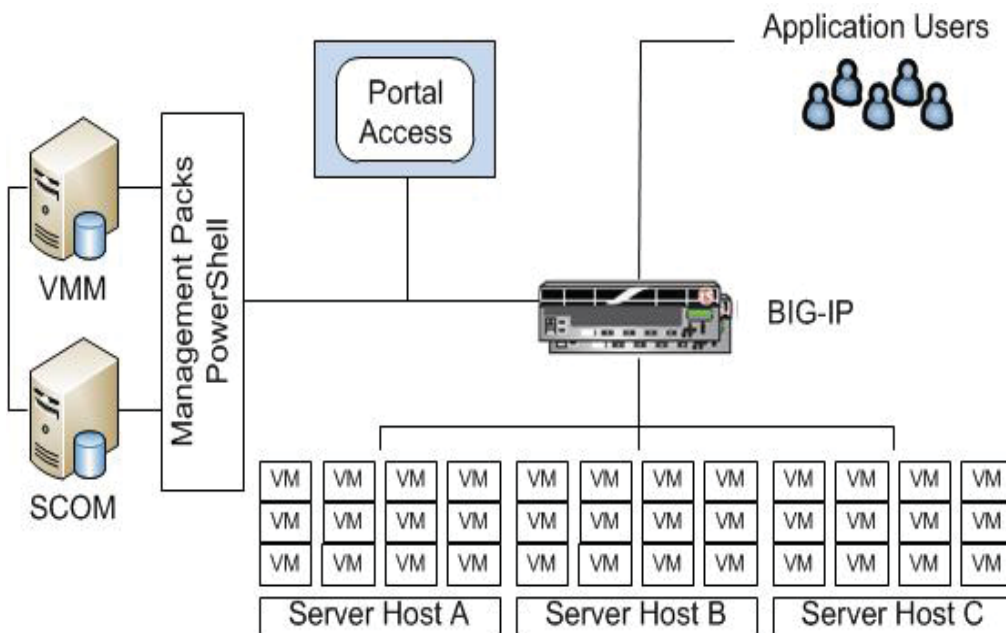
Application Users

Portal Access

Management Packs
PowerShell

VMM

SCOM

BIG-IP

VM VM VM VM VM VM VM VM VM VM VM VM
VM VM VM VM VM VM VM VM VM VM VM VM
VM VM VM VM VM VM VM VM VM VM VM VM

Server Host A
Server Host B
Server Host C